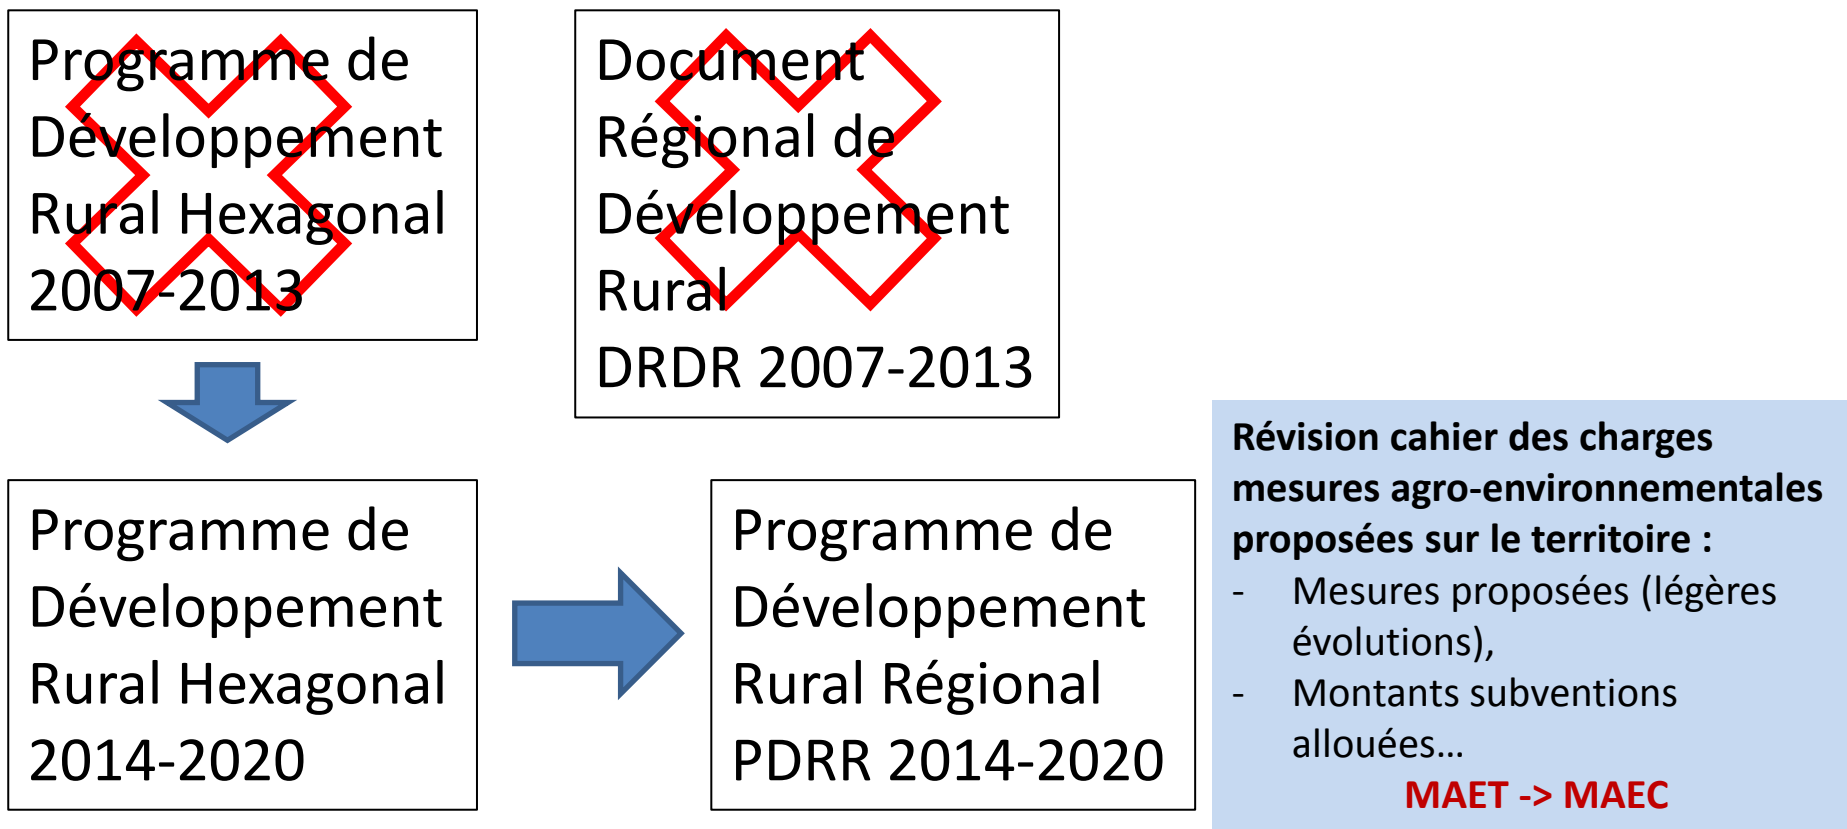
Programme de Développement Rural Hexagonal 2007-2013

Document Régional de Développement Rural DRDR 2007-2013

Programme de Développement Rural Hexagonal 2014-2020

Programme de Développement Rural Régional PDRR 2014-2020

Révision cahier des charges mesures agro-environnementales proposées sur le territoire :
- Mesures proposées (légères évolutions),
- Montants subventions allouées…

MAET -> MAEC